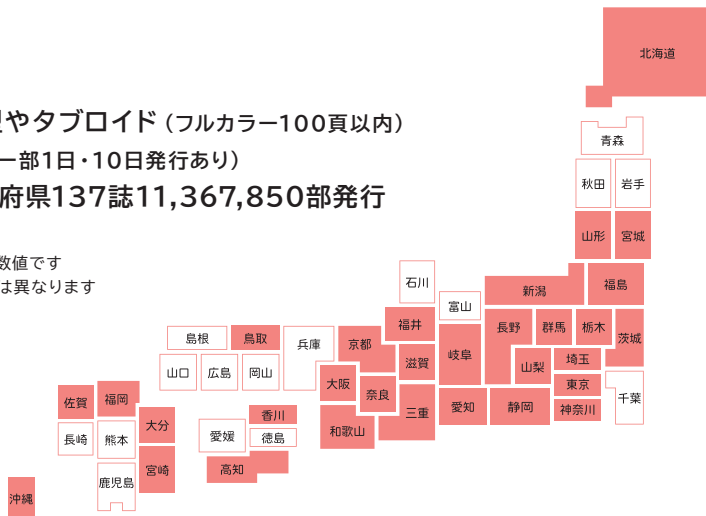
紙やタブロイド（フルカラー100頁以内）

ー部1日・10日発行あり）

府県137誌11,367,850部発行

数値です
は異なります

北海道

青森

秋田　岩手

山形　宮城

石川

新潟　福島

富山

福井　長野　群馬　栃木　茨城

島根　鳥取　兵庫　京都

岐阜　山梨　埼玉

滋賀

山口　広島　岡山

大阪

奈良

東京

千葉

佐賀　福岡

三重　愛知　静岡　神奈川

大分

香川

長崎　熊本

愛媛　徳島

和歌山

宮崎

高知

鹿児島

沖縄